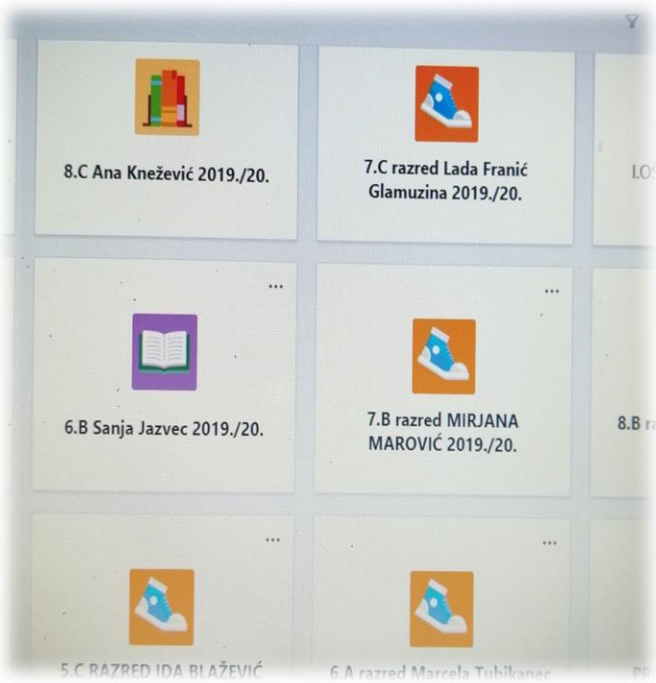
8.C Ana Knežević 2019./20.

7.C razred Lada Franić Glamuzina 2019./20.

I.O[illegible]

...

6.B Sanja Jazvec 2019./20.

...

7.B razred MIRJANA MAROVIĆ 2019./20.

8.B r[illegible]

...

5.C RAZRED IDA BLAŽEVIĆ

...

6.A razred Marcela Tubikanec

PR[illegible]